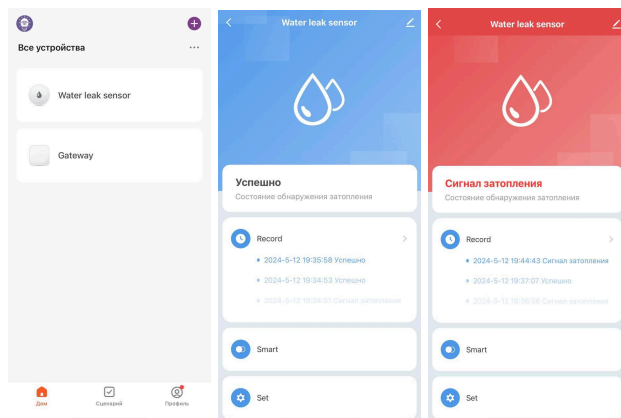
Все устройства

Water leak sensor

Gateway

Дом
Сценарий
Профиль

Water leak sensor

Успешно
Состояние обнаружения затопления

Record
2024-5-12 19:35:58 Успешно
2024-5-12 19:34:53 Успешно
2024-5-12 19:34:51 Сигнал затопления

Smart

Set

Water leak sensor

Сигнал затопления
Состояние обнаружения затопления

Record
2024-5-12 19:44:43 Сигнал затопления
2024-5-12 19:37:07 Успешно
2024-5-12 19:36:56 Сигнал затопления

Smart

Set